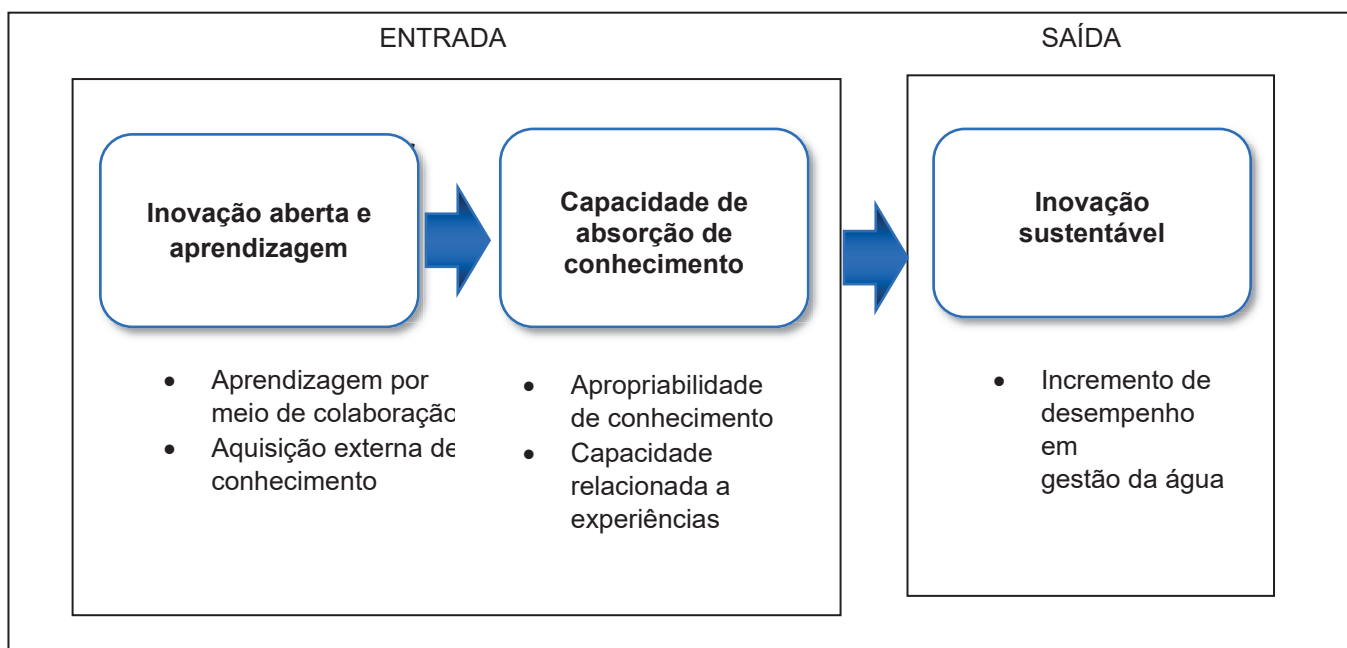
ENTRADA

SAÍDA

Inovação aberta e aprendizagem

Capacidade de absorção de conhecimento

Inovação sustentável

- Aprendizagem por meio de colaboraçã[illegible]
- Aquisição externa de conhecimento

- Apropriabilidade de conhecimento
- Capacidade relacionada a experiências

- Incremento de desempenho em gestão da água